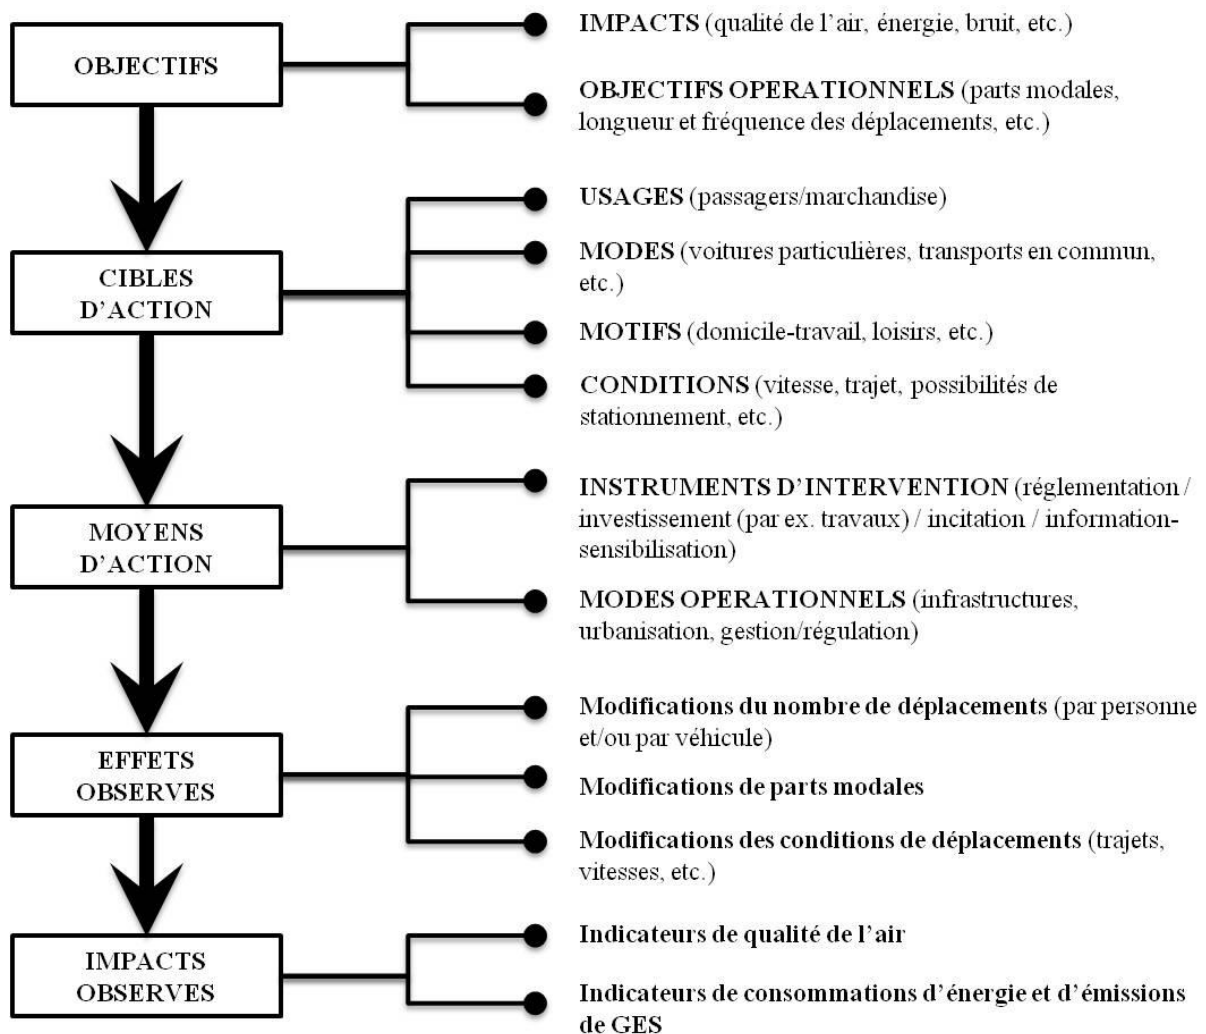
OBJECTIFS

IMPACTS (qualité de l'air, énergie, bruit, etc.)

OBJECTIFS OPERATIONNELS (parts modales, longueur et fréquence des déplacements, etc.)

CIBLES D'ACTION

USAGES (passagers/marchandise)

MODES (voitures particulières, transports en commun, etc.)

MOTIFS (domicile-travail, loisirs, etc.)

CONDITIONS (vitesse, trajet, possibilités de stationnement, etc.)

MOYENS D'ACTION

INSTRUMENTS D'INTERVENTION (réglementation / investissement (par ex. travaux) / incitation / information-sensibilisation)

MODES OPERATIONNELS (infrastructures, urbanisation, gestion/régulation)

EFFETS OBSERVES

Modifications du nombre de déplacements (par personne et/ou par véhicule)

Modifications de parts modales

Modifications des conditions de déplacements (trajets, vitesses, etc.)

IMPACTS OBSERVES

Indicateurs de qualité de l'air

Indicateurs de consommations d'énergie et d'émissions de GES